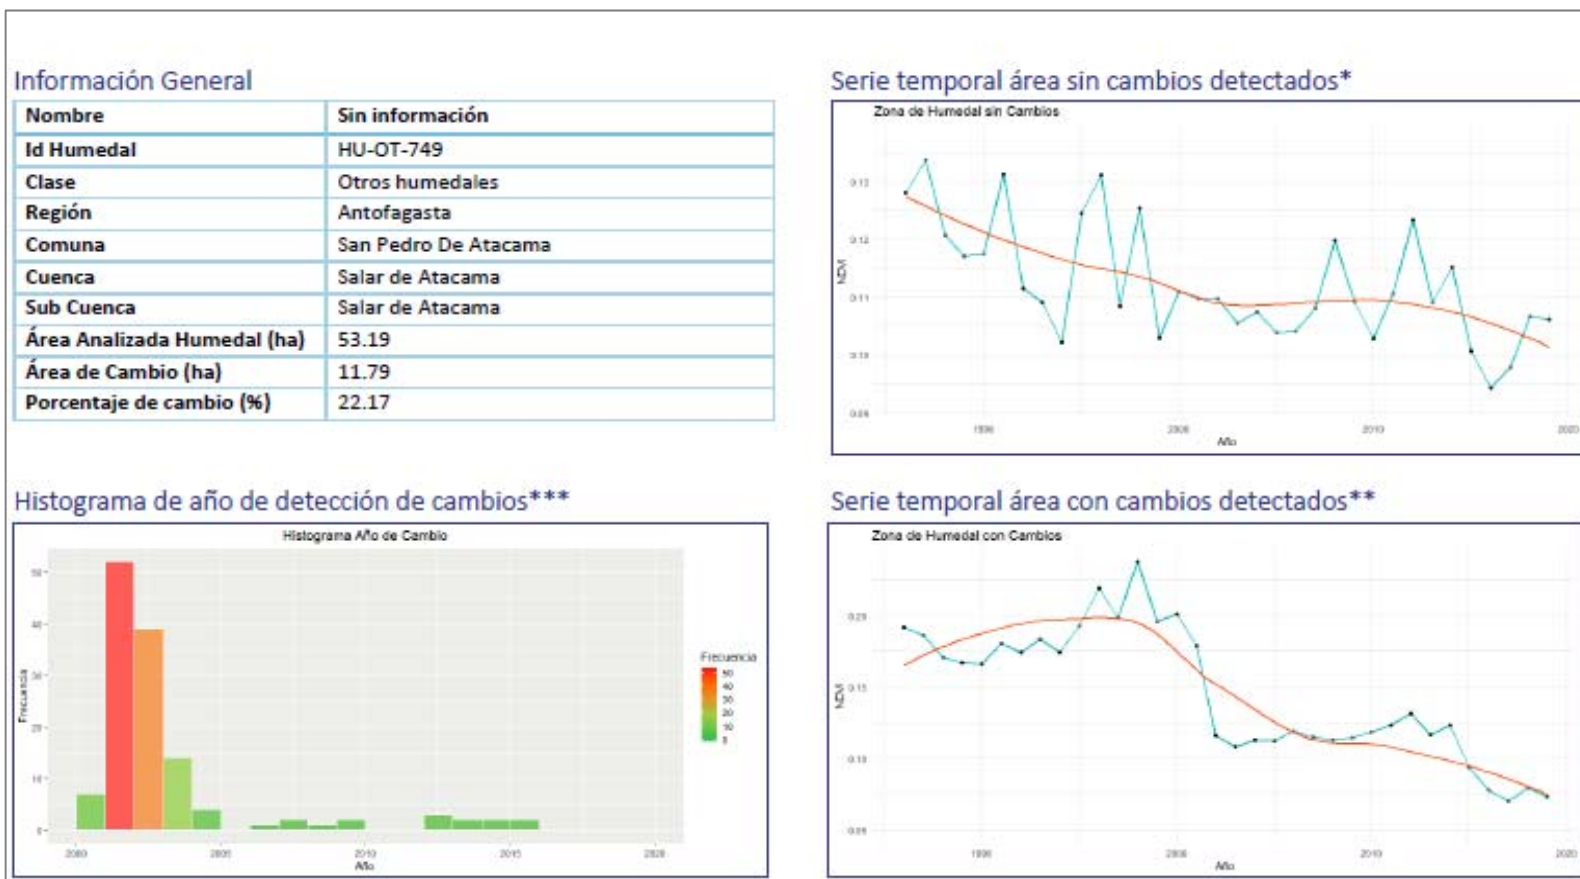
Información General

| Nombre | Sin información |
|---|---|
| Id Humedal | HU-OT-749 |
| Clase | Otros humedales |
| Región | Antofagasta |
| Comuna | San Pedro De Atacama |
| Cuenca | Salar de Atacama |
| Sub Cuenca | Salar de Atacama |
| Área Analizada Humedal (ha) | 53.19 |
| Área de Cambio (ha) | 11.79 |
| Porcentaje de cambio (%) | 22.17 |

Serie temporal área sin cambios detectados*

Zona de Humedal sin Cambios

0.13 0.12 0.11 0.10 0.09

NDVI

1990 2000 2010 2020

Año

Histograma de año de detección de cambios***

Histograma Año de Cambio

50 40 30 20 10 0

Frecuencia

2000 2005 2010 2015 2020

Año

Frecuencia

50 40 30 20 10 0

Serie temporal área con cambios detectados**

Zona de Humedal con Cambios

0.20 0.15 0.10 0.05

NDVI

1990 2000 2010 2020

Año